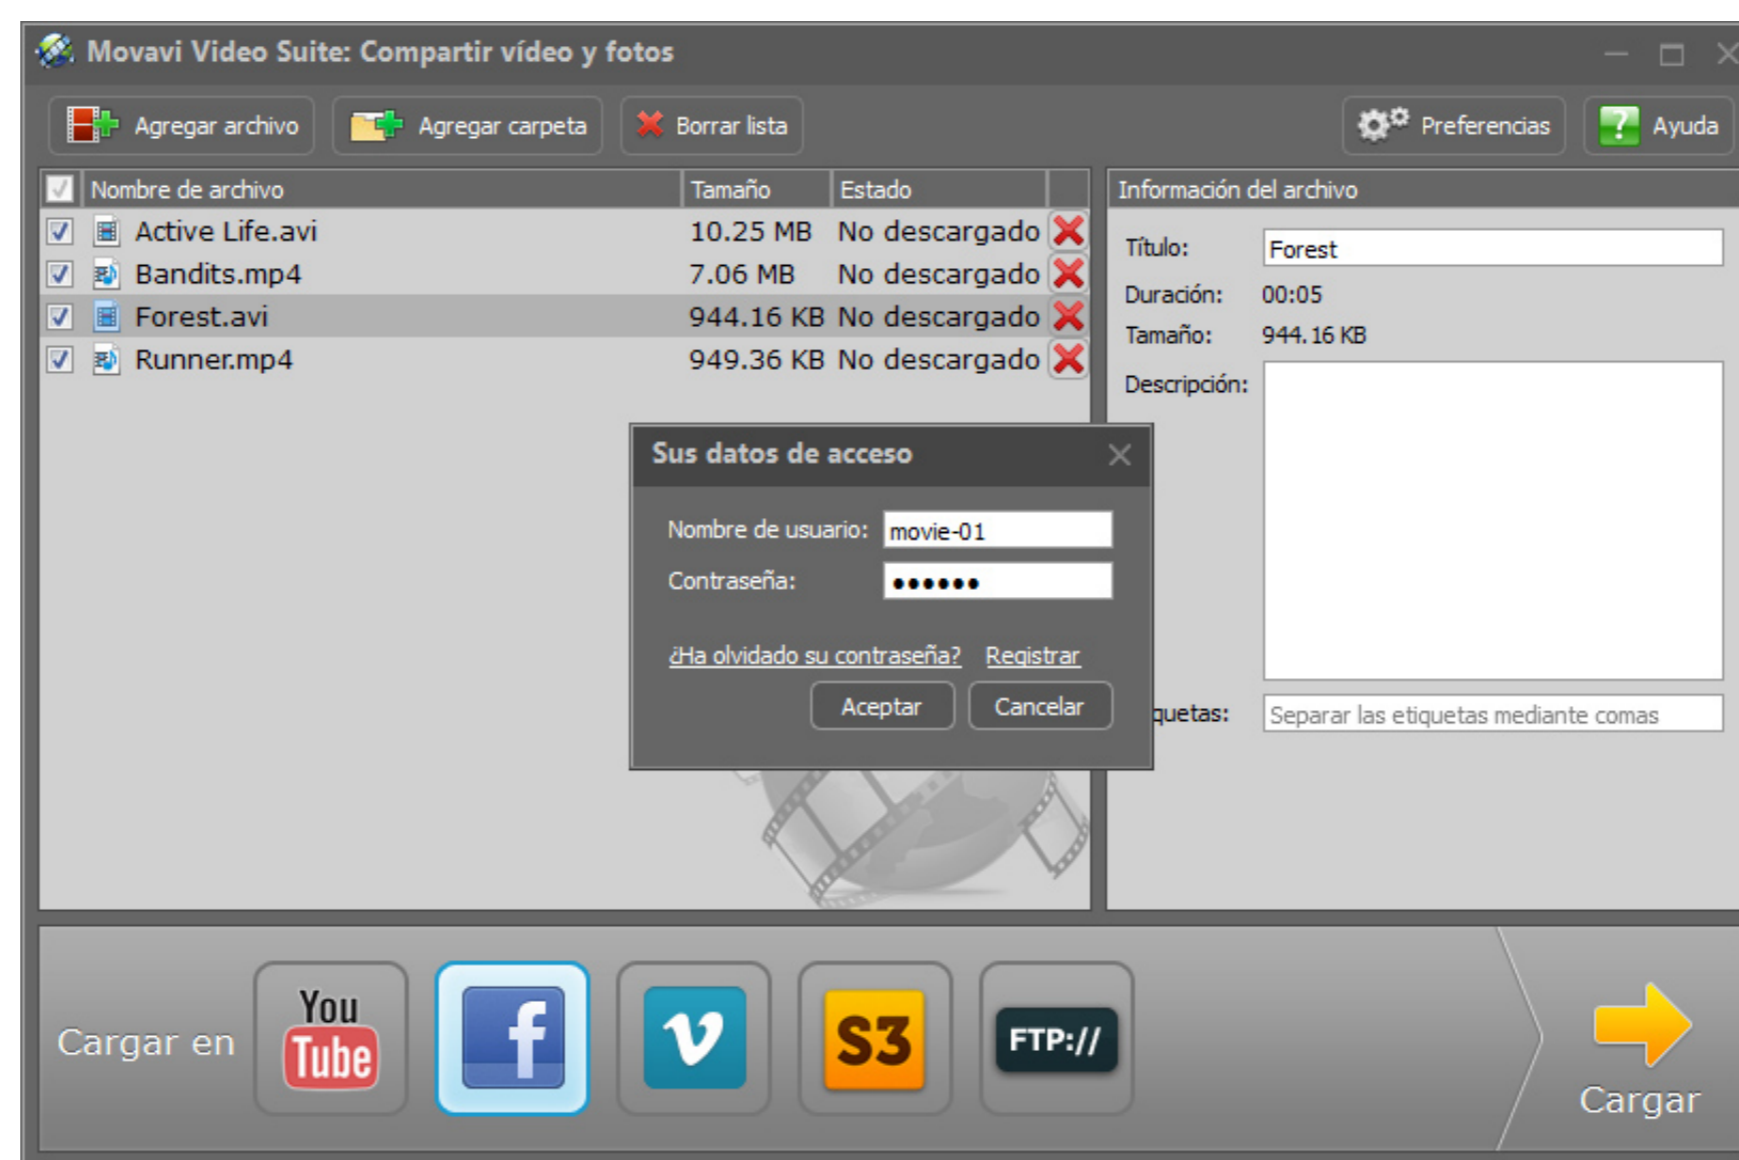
Movavi Video Suite: Compartir vídeo y fotos

Agregar archivo | Agregar carpeta | Borrar lista | Preferencias | Ayuda

| Nombre de archivo | Tamaño | Estado |
|---|---|---|
| Active Life.avi | 10.25 MB | No descargado |
| Bandits.mp4 | 7.06 MB | No descargado |
| Forest.avi | 944.16 KB | No descargado |
| Runner.mp4 | 949.36 KB | No descargado |

Información del archivo

Título: Forest

Duración: 00:05

Tamaño: 944.16 KB

Descripción:

quetas: Separar las etiquetas mediante comas

Sus datos de acceso

Nombre de usuario: movie-01

Contraseña: ••••••

¿Ha olvidado su contraseña? Registrar

Aceptar Cancelar

Cargar en

You Tube

f

v

S3

FTP://

Cargar